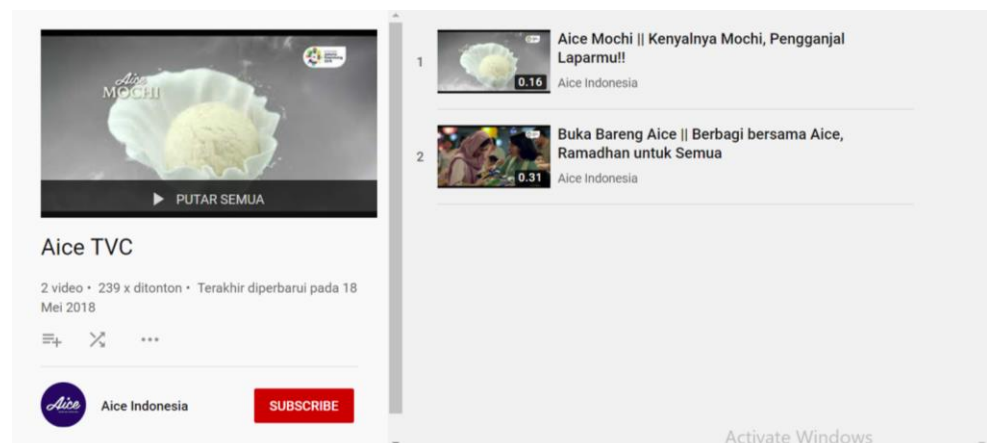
Aice MOCHI

PUTAR SEMUA

Aice TVC

2 video • 239 x ditonton • Terakhir diperbarui pada 18 Mei 2018

Aice

Aice Indonesia

SUBSCRIBE

1

0.16

Aice Mochi || Kenyalnya Mochi, Pengganjal Laparmu!!

Aice Indonesia

2

0.31

Buka Bareng Aice || Berbagi bersama Aice, Ramadhan untuk Semua

Aice Indonesia

Activate Windows